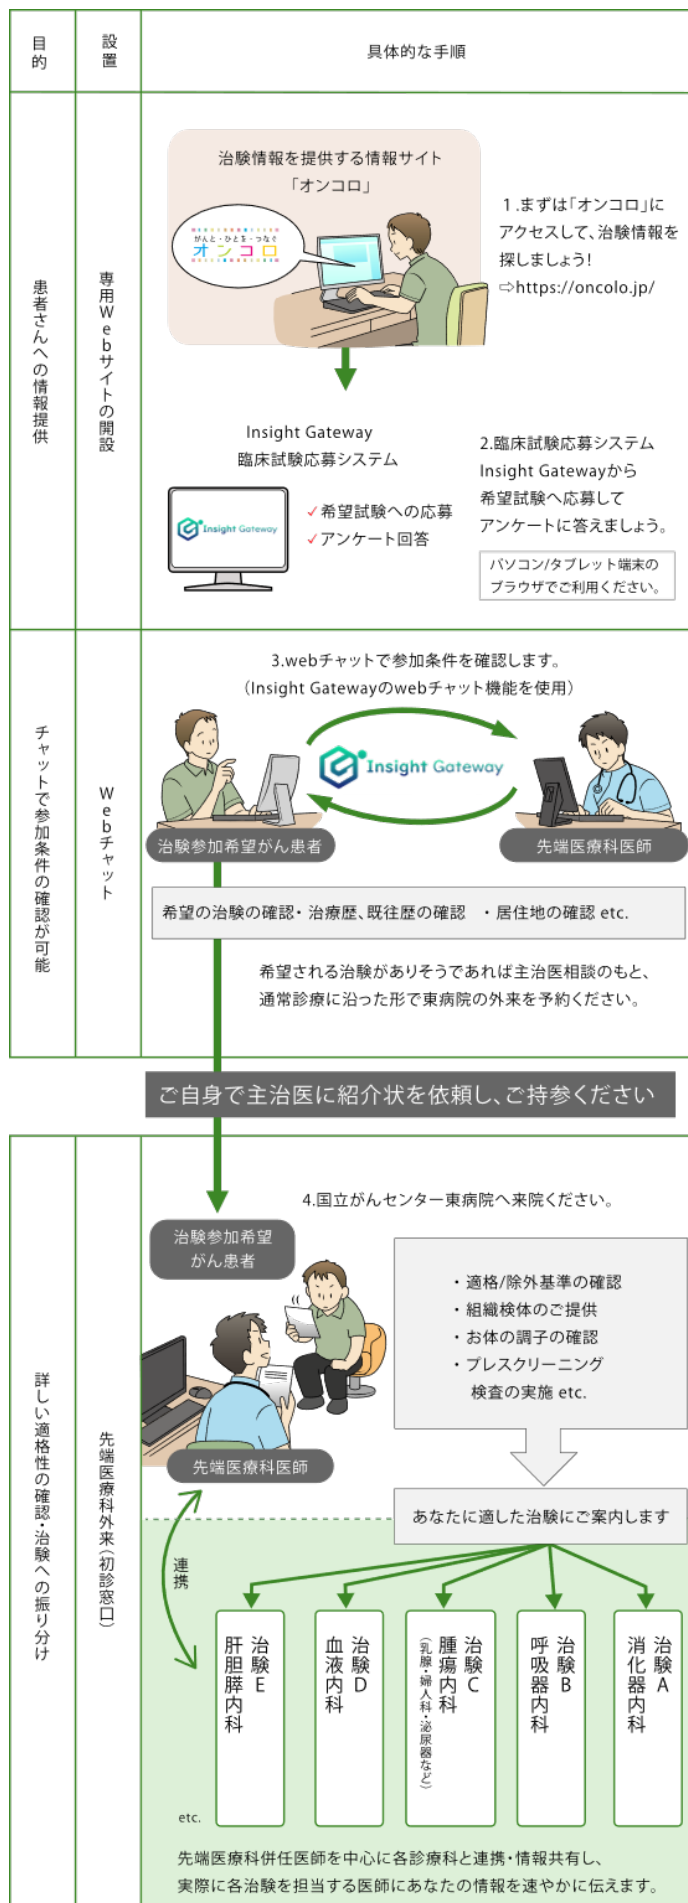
| 目的 | 設置 | 具体的な手順 |
|---|---|---|
| 患者さんへの情報提供 | 専用Webサイトの開設 | 治験情報を提供する情報サイト「オンコロ」 がんと・ひとを・つなぐ オンコロ 1.まずは「オンコロ」にアクセスして、治験情報を探しましょう! ⇨https://oncolo.jp/ Insight Gateway 臨床試験応募システム Insight Gateway ✓希望試験への応募 ✓アンケート回答 2.臨床試験応募システムInsight Gatewayから希望試験へ応募してアンケートに答えましょう。 パソコン/タブレット端末のブラウザでご利用ください。 |
| チャットで参加条件の確認が可能 | Webチャット | 3.webチャットで参加条件を確認します。(Insight Gatewayのwebチャット機能を使用) Insight Gateway 治験参加希望がん患者 先端医療科医師 希望の治験の確認・治療歴、既往歴の確認 ・居住地の確認 etc. 希望される治験がありそうであれば主治医相談のもと、通常診療に沿った形で東病院の外来を予約ください。 |

ご自身で主治医に紹介状を依頼し、ご持参ください

| 詳しい適格性の確認・治験への振り分け | 先端医療科外来(初診窓口) | 4.国立がんセンター東病院へ来院ください。 治験参加希望がん患者 ・適格/除外基準の確認 ・組織検体のご提供 ・お体の調子の確認 ・プレスクリーニング検査の実施 etc. 先端医療科医師 あなたに適した治験にご案内します 連携 治験E 肝胆膵内科 治験D 血液内科 治験C 腫瘍内科 (乳腺・婦人科・泌尿器など) 治験B 呼吸器内科 治験A 消化器内科 etc. 先端医療科併任医師を中心に各診療科と連携・情報共有し、実際に各治験を担当する医師にあなたの情報を速やかに伝えます。 |